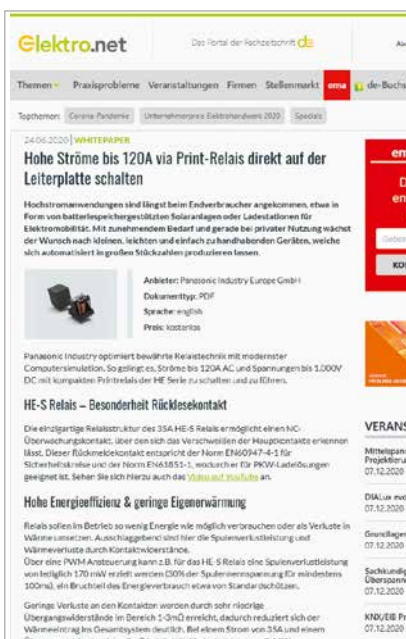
Elektro.net Das Portal der Fachzeitschrift de

Themen Praxisprobleme Veranstaltungen Firmen Stellenmarkt ema de-Buchs

Topthemen: Corona-Pandemie Unternehmerpreis Elektrohandwerk 2020 Spezials

24.06.2020 | WHITEPAPER

Hohe Ströme bis 120A via Print-Relais direkt auf der Leiterplatte schalten

Hochstromanwendungen sind längst beim Endverbraucher angekommen, etwa in Form von batteriespeichergestützten Solaranlagen oder Ladestationen für Elektromobilität. Mit zunehmendem Bedarf und gerade bei privater Nutzung wächst der Wunsch nach kleinen, leichten und einfach zu handhabenden Geräten, welche sich automatisiert in großen Stückzahlen produzieren lassen.

Anbieter: Panasonic Industry Europe GmbH
Dokumenttyp: PDF
Sprache: english
Preis: kostenlos

Panasonic Industry optimiert bewährte Relaistechnik mit modernster Computersimulation. So gelingt es, Ströme bis 120A AC und Spannungen bis 1.000V DC mit kompakten Printrelais der HE Serie zu schalten und zu führen.

HE-S Relais – Besonderheit Rücklesekontakt

Die einzigartige Relaisstruktur des 35A HE-S Relais ermöglicht einen NC-Überwachungskontakt, über den sich das Verschweißen der Hauptkontakte erkennen lässt. Dieser Rücklesekontakt entspricht der Norm EN60947-4-1 für Sicherheitskreise und der Norm EN61851-1, wodurch er für PKW-Ladelösungen geeignet ist. Sehen Sie sich hierzu auch das Video auf YouTube an.

Hohe Energieeffizienz & geringe Eigenerwärmung

Relais sollen im Betrieb so wenig Energie wie möglich verbrauchen oder als Verluste in Wärme umsetzen. Ausschlaggebend sind hier die Spulenverlustleistung und Wärmeverluste durch Kontaktwiderstände.
Über eine PWM Ansteuerung kann z.B. für das HE-S Relais eine Spulenverlustleistung von lediglich 170 mW erzielt werden (50% der Spulennennspannung für mindestens 100ms), ein Bruchteil des Energieverbrauch etwa von Standardschützen.

Geringe Verluste an den Kontakten werden durch sehr niedrige Übergangswiderstände im Bereich 1-3mΩ erreicht, dadurch reduziert sich der Wärmeeintrag ins Gesamtsystem deutlich. Bei einem Strom von 35A und einem

en
D
en
KO

VERANS
Mittelspann Projektier
07.12.2020
DIALux evo
07.12.2020
Grundlagen
07.12.2020
Sachkundig Überspann
07.12.2020
KNX/EIB Pr
07.12.2020